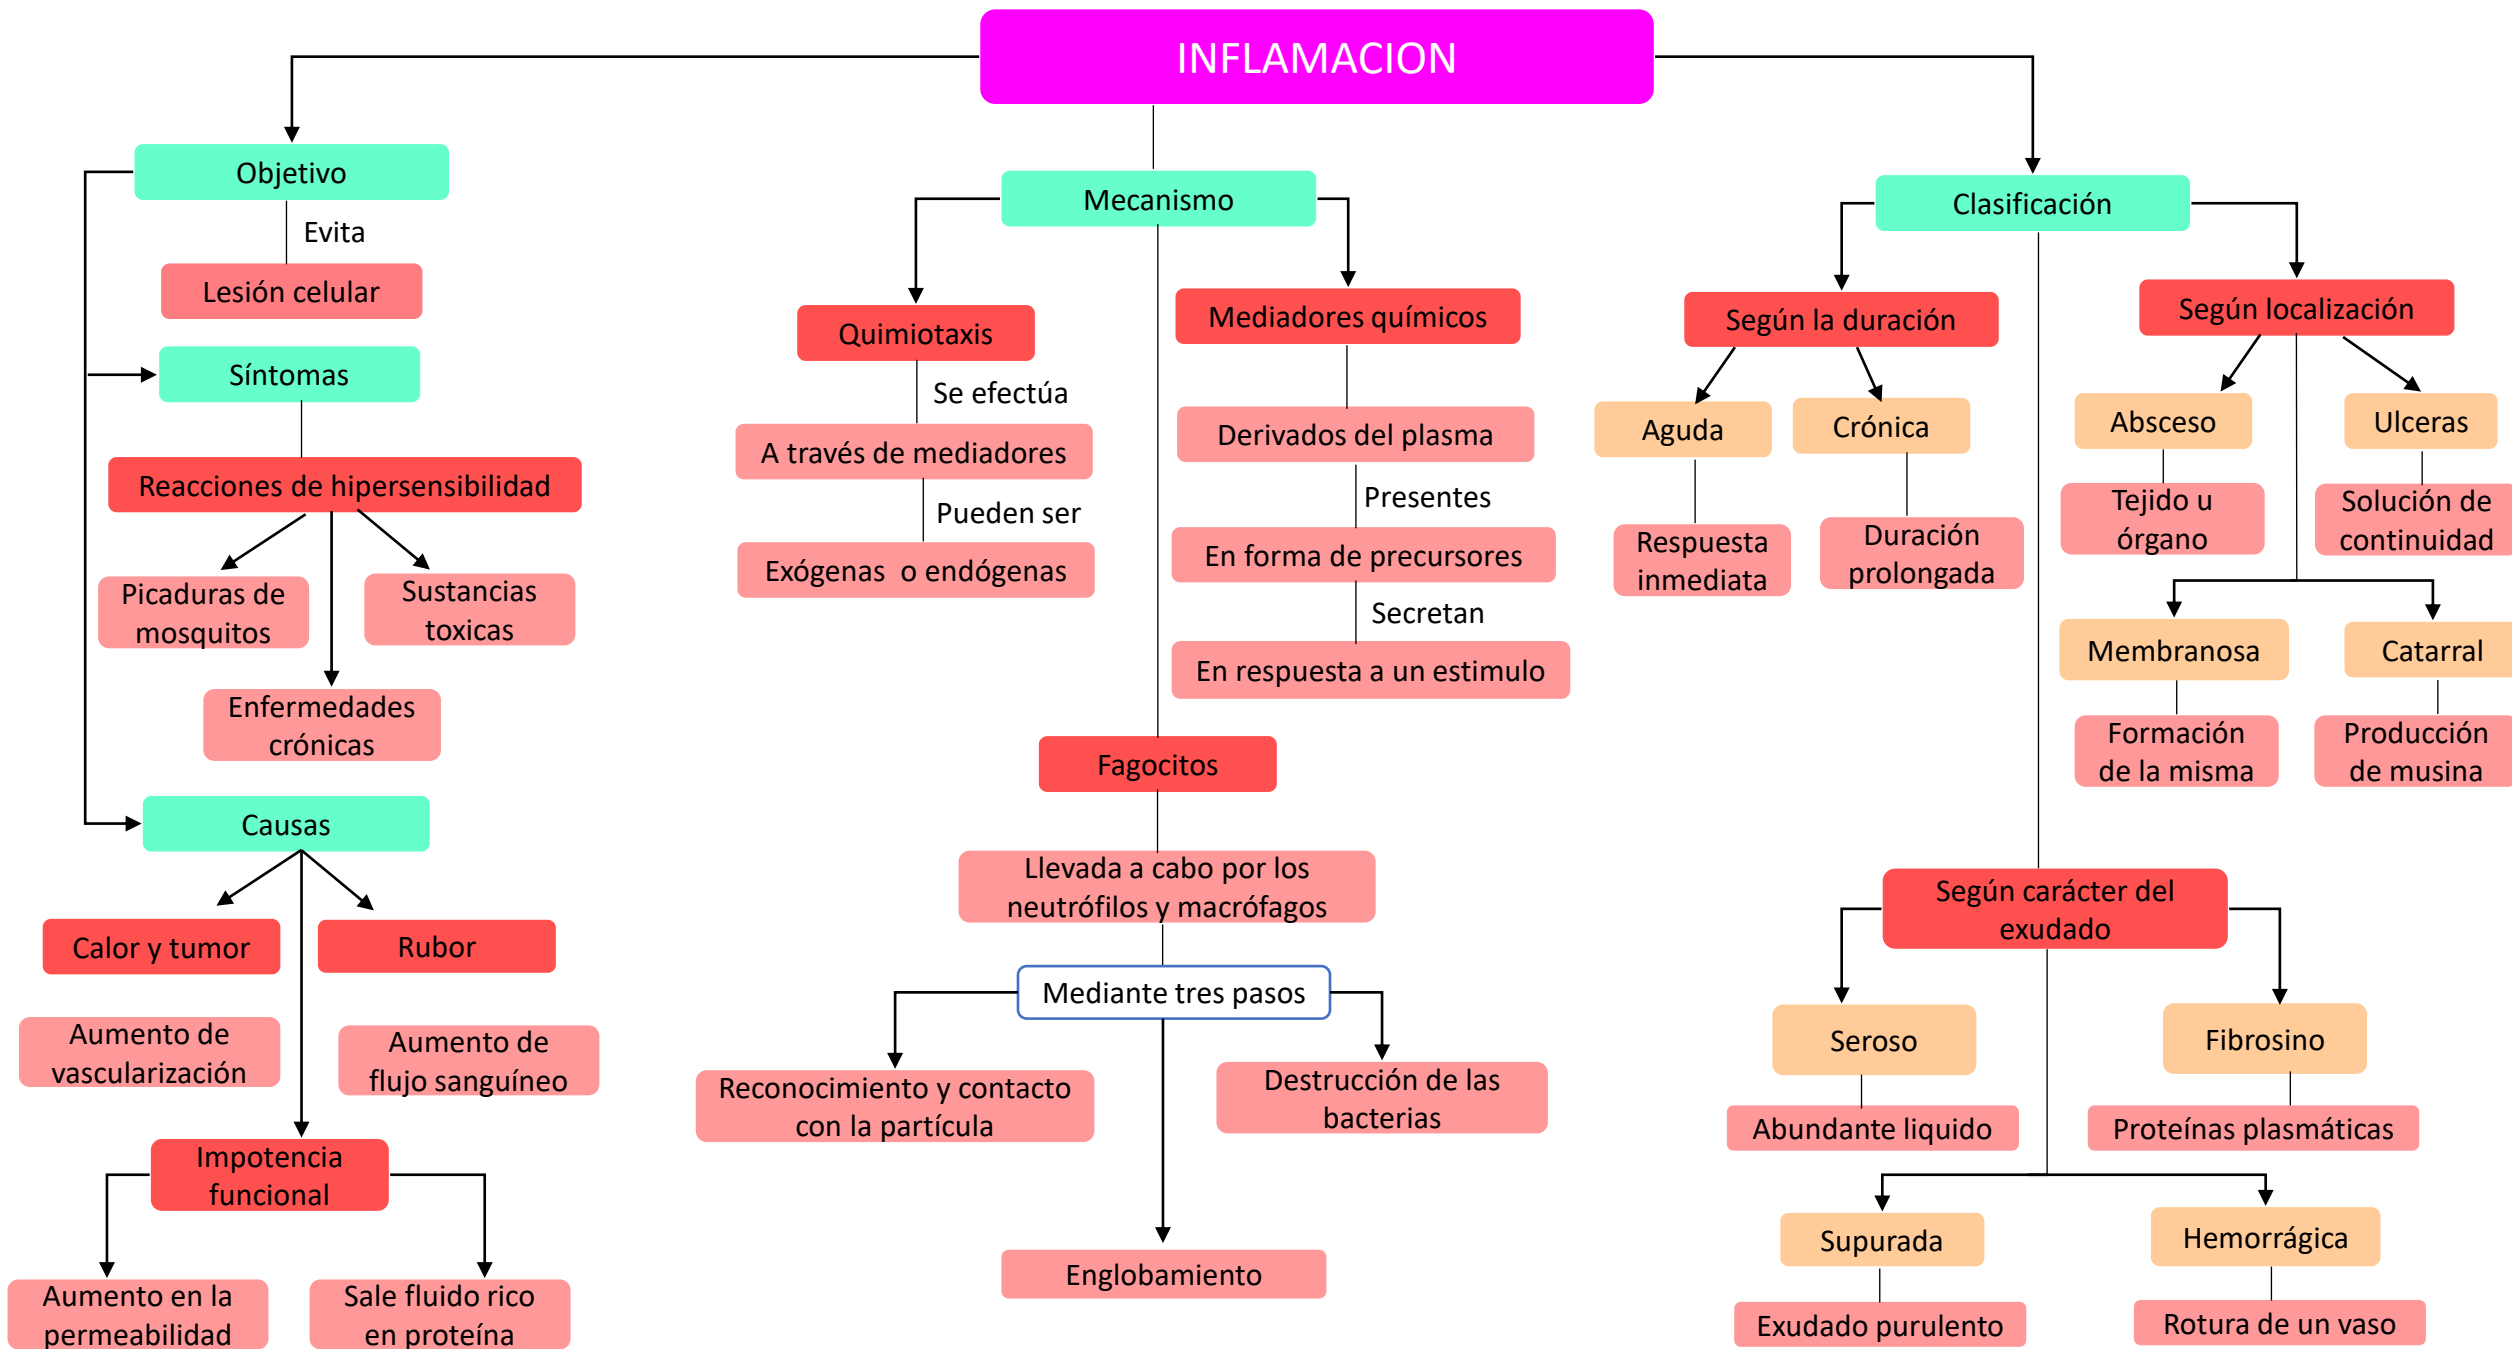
INFLAMACION

Objetivo

Evita

Lesión celular

Síntomas

Reacciones de hipersensibilidad

Picaduras de mosquitos

Sustancias toxicas

Enfermedades crónicas

Causas

Calor y tumor

Rubor

Aumento de vascularización

Aumento de flujo sanguíneo

Impotencia funcional

Aumento en la permeabilidad

Sale fluido rico en proteína

Mecanismo

Quimiotaxis

Se efectúa

A través de mediadores

Pueden ser

Exógenas o endógenas

Mediadores químicos

Derivados del plasma

Presentes

En forma de precursores

Secretan

En respuesta a un estimulo

Fagocitos

Llevada a cabo por los neutrófilos y macrófagos

Mediante tres pasos

Reconocimiento y contacto con la partícula

Destrucción de las bacterias

Englobamiento

Clasificación

Según la duración

Aguda

Respuesta inmediata

Crónica

Duración prolongada

Según localización

Absceso

Tejido u órgano

Ulceras

Solución de continuidad

Membranosa

Formación de la misma

Catarral

Producción de musina

Según carácter del exudado

Seroso

Abundante liquido

Fibrosino

Proteínas plasmáticas

Supurada

Exudado purulento

Hemorrágica

Rotura de un vaso